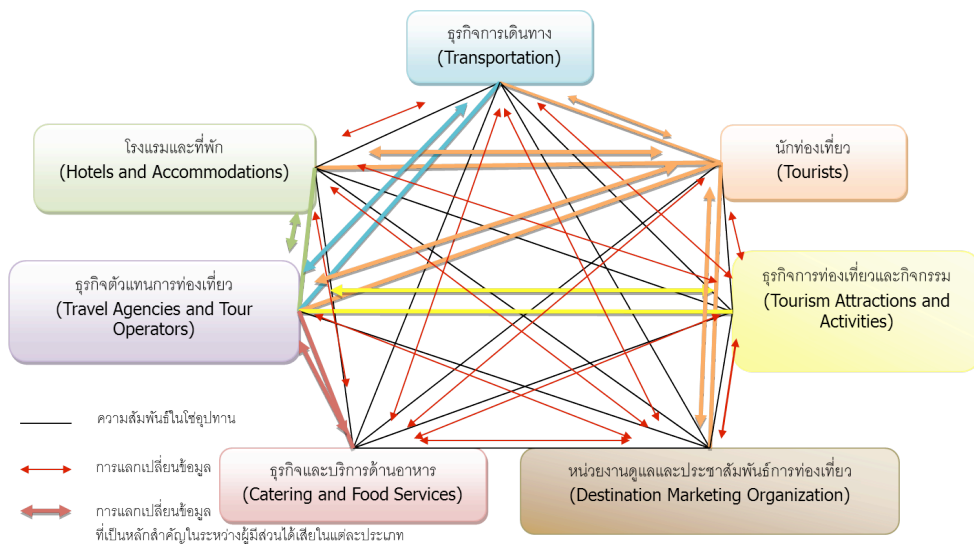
ธุรกิจการเดินทาง
(Transportation)

โรงแรมและที่พัก
(Hotels and Accommodations)

นักท่องเที่ยว
(Tourists)

ธุรกิจตัวแทนการท่องเที่ยว
(Travel Agencies and Tour Operators)

ธุรกิจการท่องเที่ยวและกิจกรรม
(Tourism Attractions and Activities)

ความสัมพันธ์ในโซ่อุปทาน

การแลกเปลี่ยนข้อมูล

การแลกเปลี่ยนข้อมูล ที่เป็นหลักสำคัญในระหว่างผู้มีส่วนได้เสียในแต่ละประเภท

ธุรกิจและบริการด้านอาหาร
(Catering and Food Services)

หน่วยงานดูแลและประชาสัมพันธ์การท่องเที่ยว
(Destination Marketing Organization)